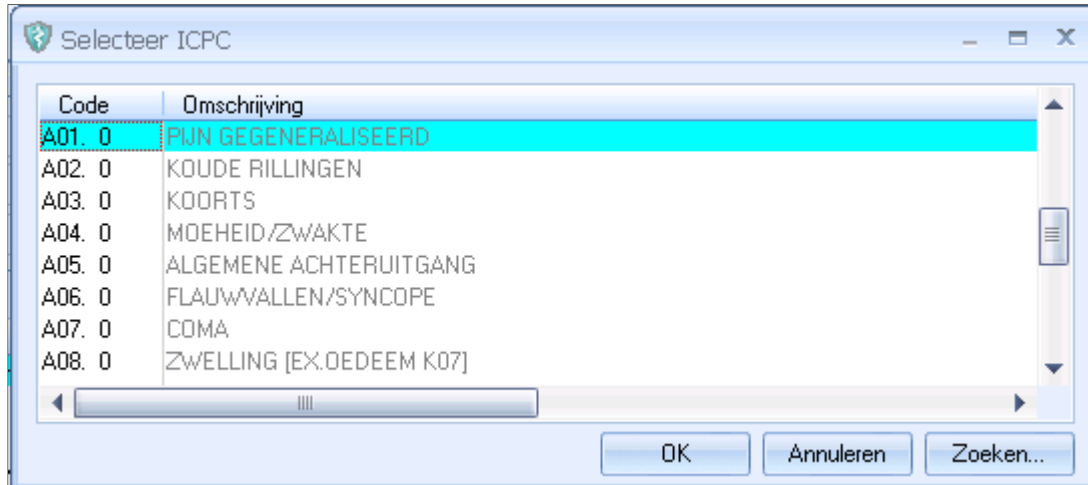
Selecteer ICPC

| Code | Omschrijving |
|---|---|
| A01. 0 | PIJN GEGENERALISEERD |
| A02. 0 | KOUDE RILLINGEN |
| A03. 0 | KOORTS |
| A04. 0 | MOEHEID/ZWAKTE |
| A05. 0 | ALGEMENE ACHTERUITGANG |
| A06. 0 | FLAUWVALLEN/SYNCOPE |
| A07. 0 | COMA |
| A08. 0 | ZWELLING [EX.OEDEEM K07] |

OK Annuleren Zoeken...